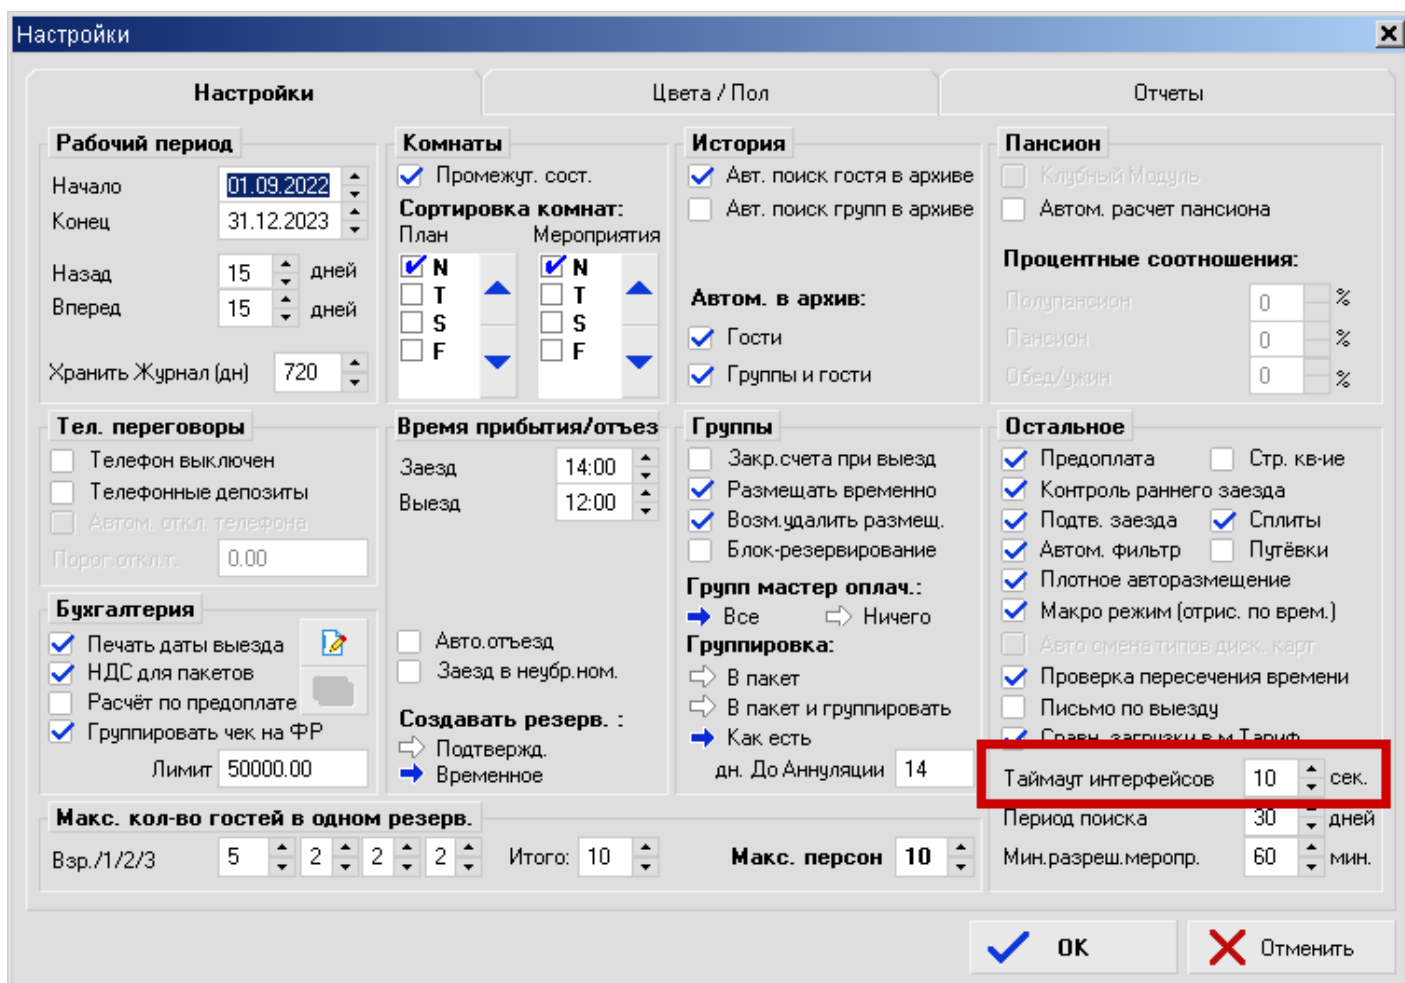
Настройки

Настройки | Цвета / Пол | Отчеты

Рабочий период
Начало 01.09.2022
Конец 31.12.2023
Назад 15 дней
Вперед 15 дней
Хранить Журнал (дн) 720

Комнаты
Промежут. сост.
Сортировка комнат:
План
N
T
S
F
Мероприятия
N
T
S
F

История
Авт. поиск гостя в архиве
Авт. поиск групп в архиве
Автом. в архив:
Гости
Группы и гости

Пансион
Клубный Модуль
Автом. расчет пансиона
Процентные соотношения:
Полупансион 0 %
Пансион 0 %
Обед/ужин 0 %

Тел. переговоры
Телефон выключен
Телефонные депозиты
Автом. откл. телефона
Порог.откл.т. 0.00

Бухгалтерия
Печать даты выезда
НДС для пакетов
Расчёт по предоплате
Группировать чек на ФР
Лимит 50000.00

Время прибытия/отъез
Заезд 14:00
Выезд 12:00
Авто.отъезд
Заезд в неубр.ном.
Создавать резерв. :
Подтвержд.
Временное

Группы
Закр.счета при выезд
Размещать временно
Возм.удалить размещ.
Блок-резервирование
Групп мастер оплач.:
Все
Ничего
Группировка:
В пакет
В пакет и группировать
Как есть
дн. До Аннуляции 14

Остальное
Предоплата
Стр. кв-ие
Контроль раннего заезда
Подтв. заезда
Сплиты
Автом. фильтр
Путёвки
Плотное авторазмещение
Макро режим (отрис. по врем.)
Авто смена типов диск. карт
Проверка пересечения времени
Письмо по выезду
Сравн. загрузки в м.Тариф
Таймаут интерфейсов 10 сек.
Период поиска 30 дней
Мин.разреш.меропр. 60 мин.

Макс. кол-во гостей в одном резерв.
Взр./1/2/3 5 2 2 2 Итого: 10
Макс. персон 10

OK
Отменить